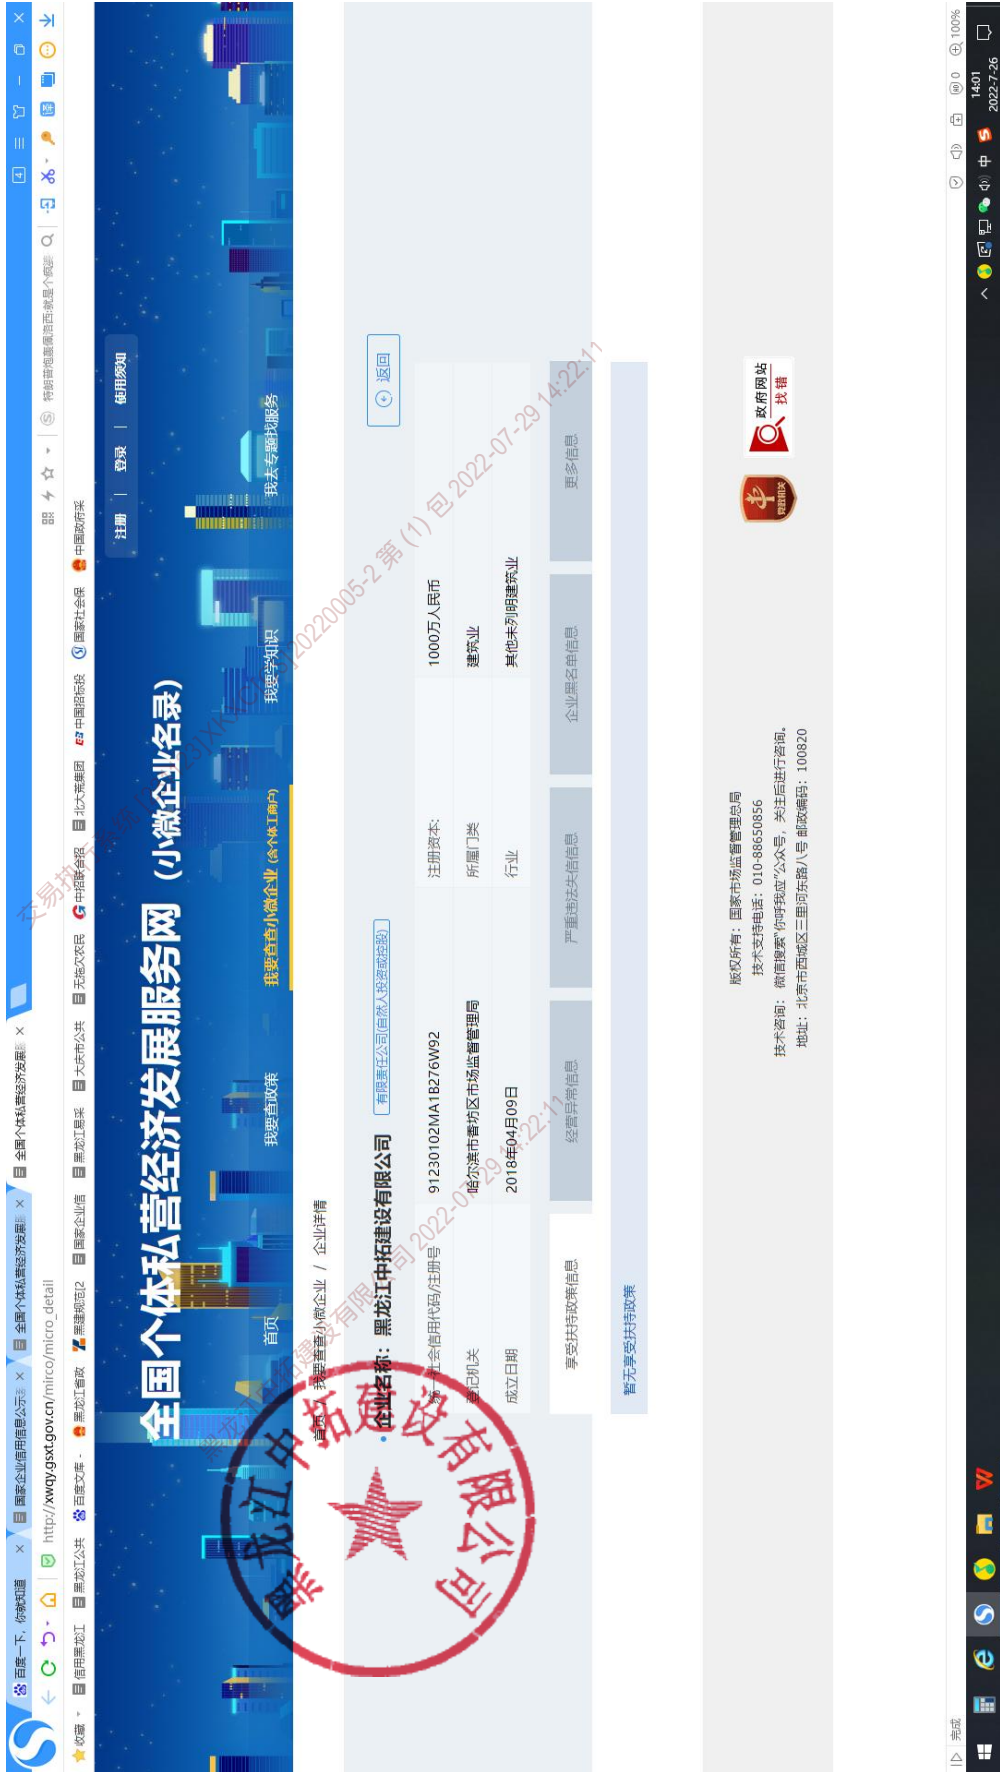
百度一下，你就知道 × 国家企业信用信息公示 × 全国个体私营经济发展服务 × 全国个体私营经济发展服务 ×

http://xwqy.gsxt.gov.cn/mirco/micro_detail

收藏 信用黑龙江 黑龙江公共 百度文库 黑龙江省政 黑建视窗2 国家企业信 黑龙江税务 大庆市公共 无极交易网 中招联合网 北大荒集团 中国招标投 国家社会保 中国政府采

全国个体私营经济发展服务网（小微企业名录）

注册 | 登录 | 使用须知

首页 我要查政策 我要查小微企业（含个体工商户） 我要学知识 我去专题找服务

首页 / 我要查小微企业 / 企业详情

返回

企业名称：黑龙江中拓建设有限公司 有限责任公司(自然人投资或控股)

| 统一社会信用代码/注册号 | 91230102MA1B276W92 | 注册资本： | 1000万人民币 |
|---|---|---|---|
| 登记机关 | 哈尔滨市道里区市场监督管理局 | 所属门类 | 建筑业 |
| 成立日期 | 2018年04月09日 | 行业 | 其他未列明建筑业 |

享受扶持政策信息 经营异常信息 严重违法失信信息 企业黑名单信息 更多信息

暂无享受扶持政策

版权所有：国家市场监督管理总局
技术支持电话：010-88650856
技术咨询：微信搜索"你呼我应"公众号，关注后进行咨询。
地址：北京市西城区三里河东路八号 邮政编码：100820

政府网站 找错

黑龙江中拓建设有限公司

交易执行条件 仅用于 20220005-2 第（1）包 2022-07-29 14:22:11

2022-07-29 14:22:11

14:01 2022-7-26 100%

完成